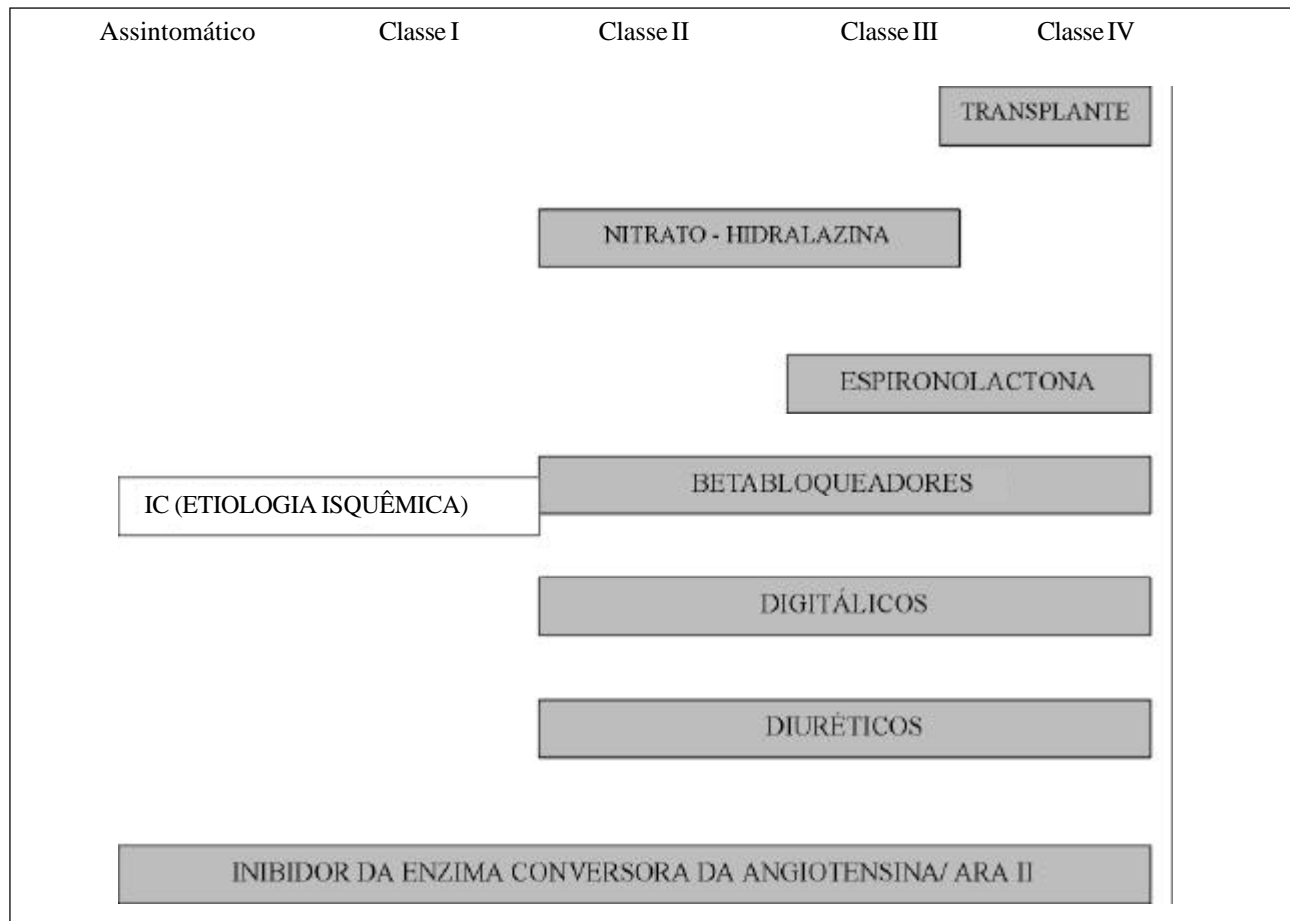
Assintomático Classe I Classe II Classe III Classe IV

TRANSPLANTE

NITRATO - HIDRALAZINA

ESPIRONOLACTONA

IC (ETIOLOGIA ISQUÊMICA)

BETABLOQUEADORES

DIGITÁLICOS

DIURÉTICOS

INIBIDOR DA ENZIMA CONVERSORA DA ANGIOTENSINA/ ARA II